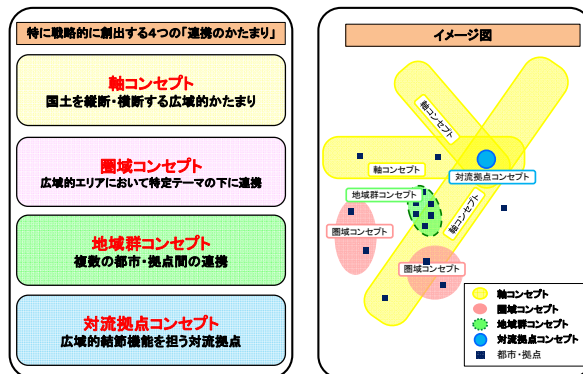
特に戦略的に創出する4つの「連携のかたまり」

軸コンセプト
国土を縦断・横断する広域的かたまり

圏域コンセプト
広域的エリアにおいて特定テーマの下に連携

地域群コンセプト
複数の都市・拠点間の連携

対流拠点コンセプト
広域的結節機能を担う対流拠点

イメージ図

軸コンセプト

軸コンセプト

対流拠点コンセプト

地域群コンセプト

軸コンセプト

圏域コンセプト

圏域コンセプト

軸コンセプト
圏域コンセプト
地域群コンセプト
対流拠点コンセプト
都市・拠点